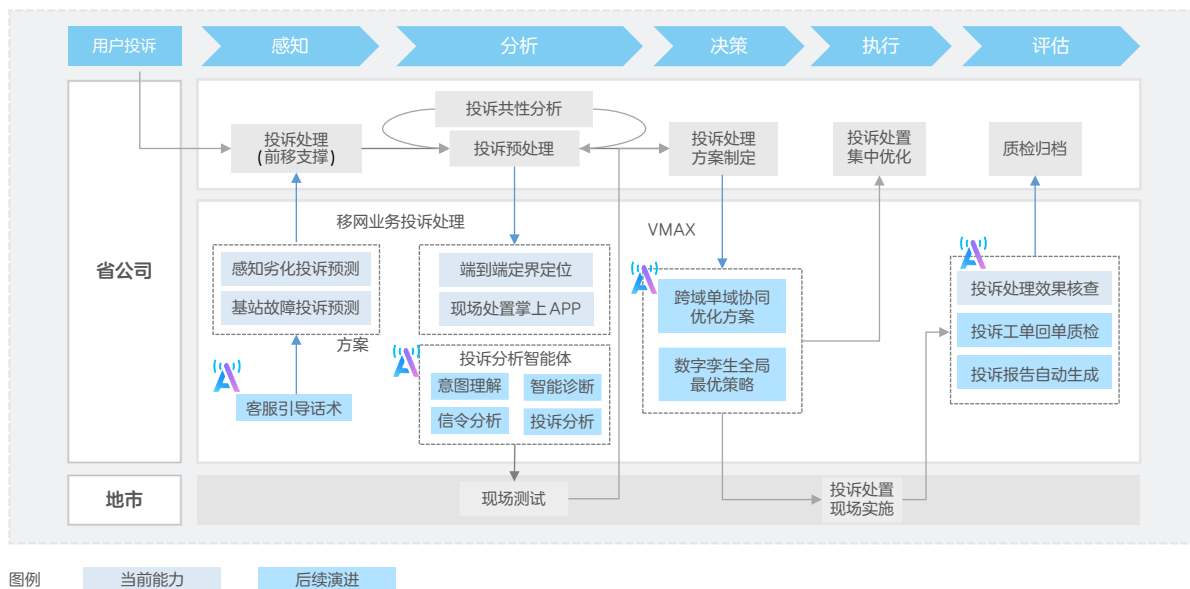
用户投诉
感知
分析
决策
执行
评估

省公司

投诉共性分析
投诉处理（前移支撑）
投诉预处理
投诉处理方案制定
投诉处置集中优化
质检归档

移网业务投诉处理
VMAX

感知劣化投诉预测
基站故障投诉预测
方案
客服引导话术

端到端定界定位
现场处置掌上APP

投诉分析智能体
意图理解
智能诊断
信令分析
投诉分析

跨域单域协同优化方案
数字孪生全局最优策略

投诉处理效果核查
投诉工单回单质检
投诉报告自动生成

地市
现场测试
投诉处置现场实施

图例
当前能力
后续演进